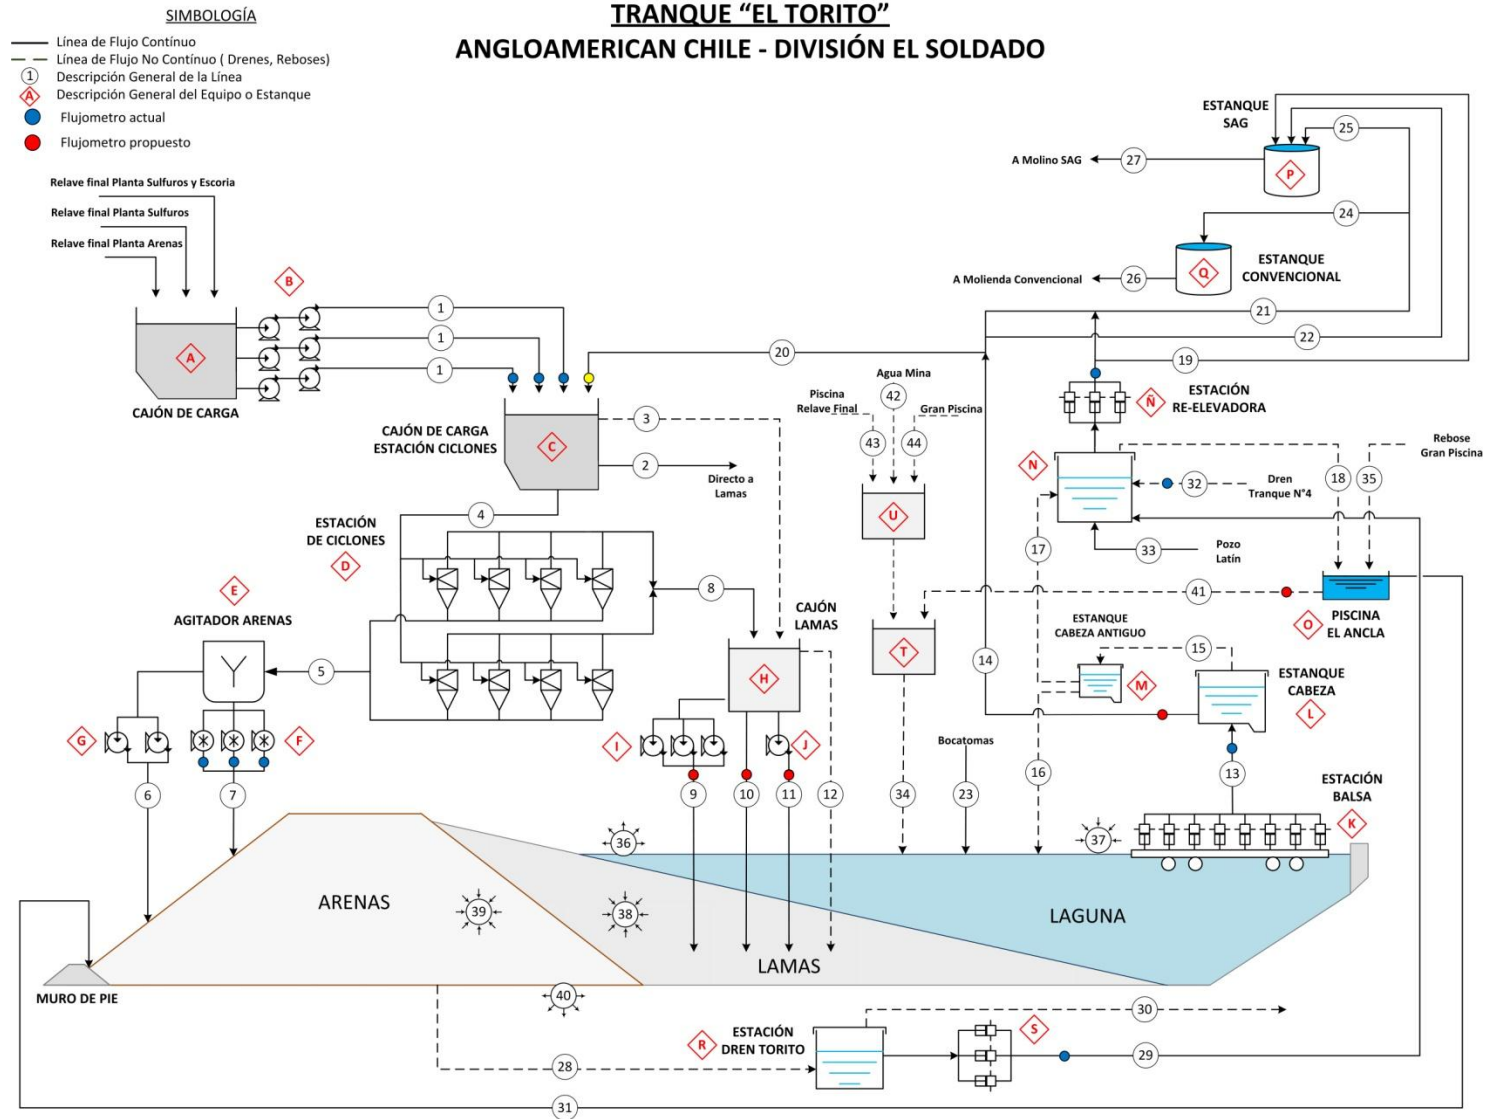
SIMBOLOGÍA
Línea de Flujo Contínuo
Línea de Flujo No Contínuo ( Drenes, Reboses)
1 Descripción General de la Línea
A Descripción General del Equipo o Estanque
Flujometro actual
Flujometro propuesto

TRANQUE "EL TORITO"
ANGLOAMERICAN CHILE - DIVISIÓN EL SOLDADO

Relave final Planta Sulfuros y Escoria
Relave final Planta Sulfuros
Relave final Planta Arenas
B
A
CAJÓN DE CARGA
1
1
1
20
3
2
C
CAJÓN DE CARGA ESTACIÓN CICLONES
Directo a Lamas
4
ESTACIÓN DE CICLONES
D
E
AGITADOR ARENAS
5
8
CAJÓN LAMAS
H
G
F
I
J
6
7
9
10
11
12
Agua Mina
42
Piscina Relave Final
Gran Piscina
43
44
U
T
34
23
Bocatomas
ESTANQUE SAG
P
25
27
A Molino SAG
24
Q
ESTANQUE CONVENCIONAL
26
A Molienda Convencional
21
22
19
Ñ
ESTACIÓN RE-ELEVADORA
N
32
Dren Tranque N°4
18
35
Rebose Gran Piscina
33
Pozo Latín
17
41
O
PISCINA EL ANCLA
ESTANQUE CABEZA ANTIGUO
M
15
ESTANQUE CABEZA
L
14
16
13
ESTACIÓN BALSA
K
36
37
ARENAS
39
38
LAGUNA
LAMAS
MURO DE PIE
40
30
R
ESTACIÓN DREN TORITO
S
28
29
31